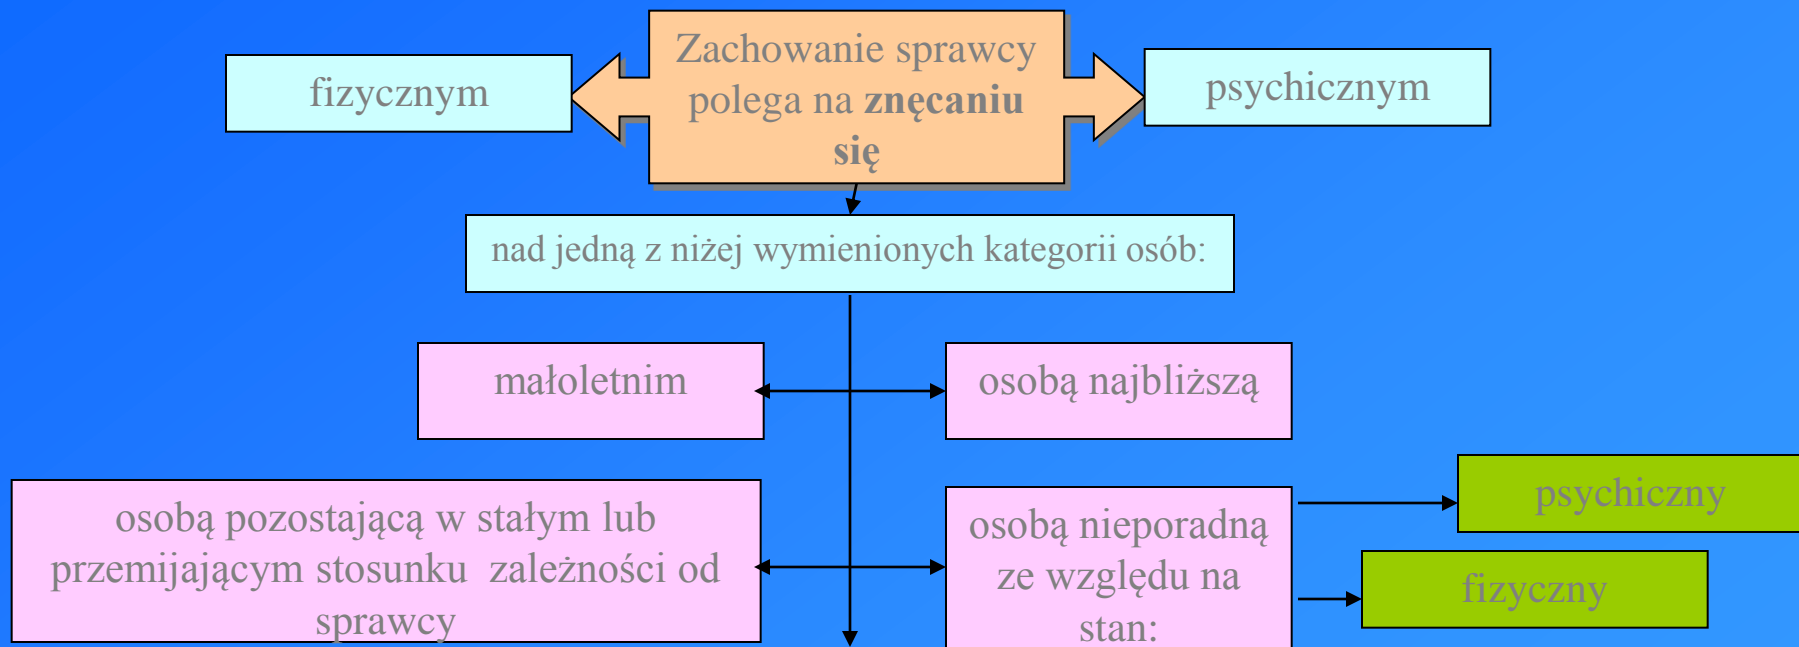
fizycznym

Zachowanie sprawcy polega na **znęcaniu się**

psychicznym

nad jedną z niżej wymienionych kategorii osób:

małoletnim

osobą najbliższą

osobą pozostającą w stałym lub przemijającym stosunku zależności od sprawcy

osobą nieporadną ze względu na stan:

psychiczny

fizyczny